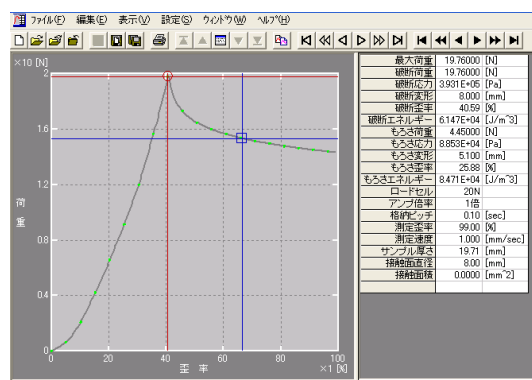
ファイル(F) 編集(E) 表示(V) 設定(S) ウィンドウ(W) ヘルプ(H)

×10 [N]
2
1.6
1.2
0.8
0.4
0
荷重
0 20 40 60 80 100
歪率
×1 [%]

| | | |
|---|---|---|
| 最大荷重 | 19.76000 | [N] |
| 破断荷重 | 19.76000 | [N] |
| 破断応力 | 3.931E+05 | [Pa] |
| 破断変形 | 8.000 | [mm] |
| 破断歪率 | 40.59 | [%] |
| 破断エネルギー | 6.147E+04 | [J/m^3] |
| もろさ荷重 | 4.45000 | [N] |
| もろさ応力 | 8.853E+04 | [Pa] |
| もろさ変形 | 5.100 | [mm] |
| もろさ歪率 | 25.88 | [%] |
| もろさエネルギー | 8.471E+04 | [J/m^3] |
| ロードセル | 20N | |
| アンプ倍率 | 1倍 | |
| 格納ピッチ | 0.10 | [sec] |
| 測定歪率 | 99.00 | [%] |
| 測定速度 | 1.000 | [mm/sec] |
| サンプル厚さ | 19.71 | [mm] |
| 接触面直径 | 8.00 | [mm] |
| 接触面積 | 0.0000 | [mm^2] |